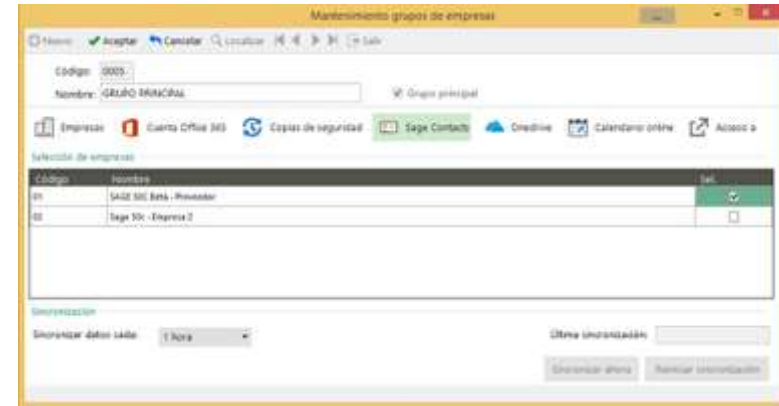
Mantenimiento grupos de empresas

Nuevo Aceptar Cancelar Localizar Salir

Código: 0005
Nombre: GRUPO PRINCIPAL
Grupo principal

Empresas Cuenta Office 365 Copias de seguridad Sage Contacts Onedrive Calendario online Acceso a

Selección de empresas

| Código | Nombre | Sel. |
|---|---|---|
| 01 | SAGE 50C Beta - Proveedor | ☑ |
| 02 | Sage 50c - Empresa 2 | ☐ |

Sincronización

Sincronizar datos cada: 1 hora

Última sincronización:

Sincronizar ahora Reiniciar sincronización